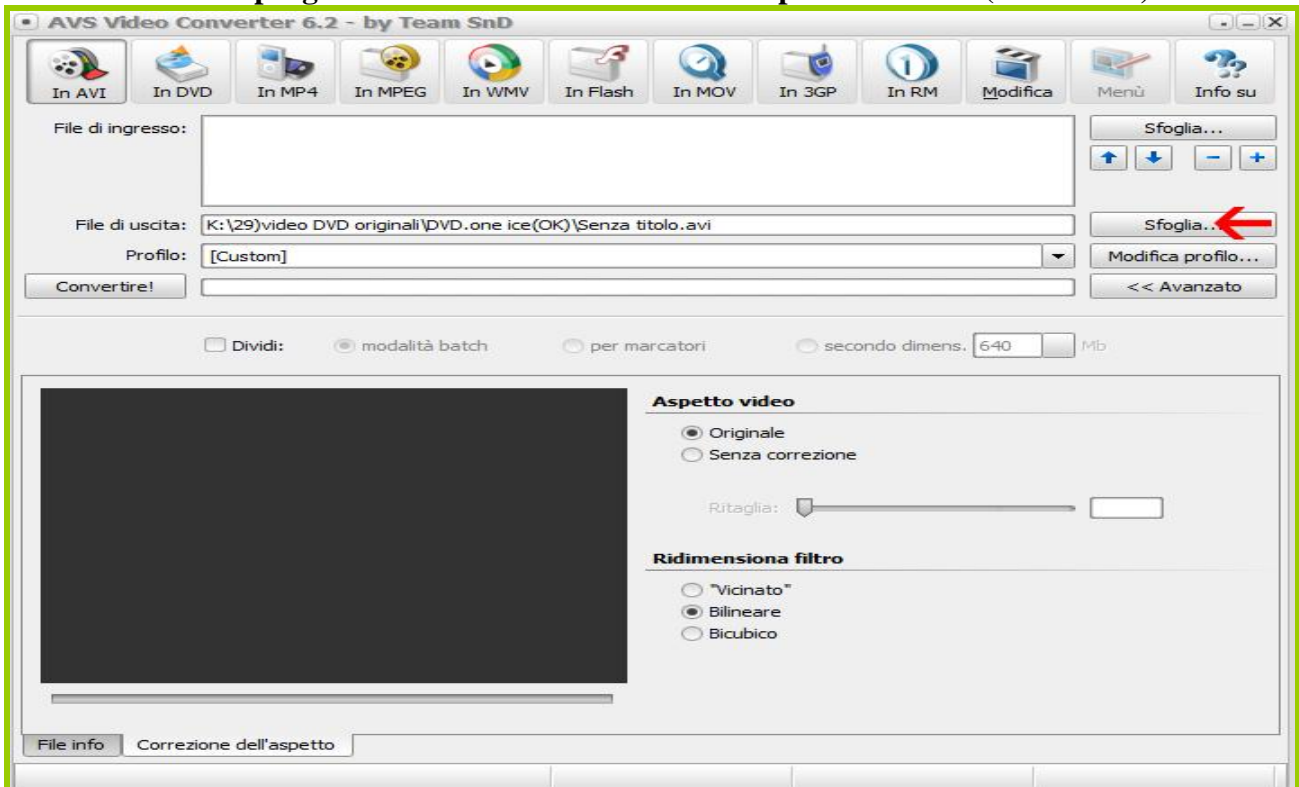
AVS Video Converter 6.2 - by Team SnD

In AVI
In DVD
In MP4
In MPEG
In WMV
In Flash
In MOV
In 3GP
In RM
Modifica
Menù
Info su

File di ingresso:
Sfoglia...
File di uscita: K:\29)video DVD originali\DVD.one ice(OK)\Senza titolo.avi
Sfoglia...
Profilo: [Custom]
Modifica profilo...
Convertire!
<< Avanzato

Dividi: modalità batch per marcatori secondo dimens. 640 Mb

Aspetto video
Originale
Senza correzione
Ritaglia:

Ridimensiona filtro
"Vicinato"
Bilineare
Bicubico

File info
Correzione dell'aspetto